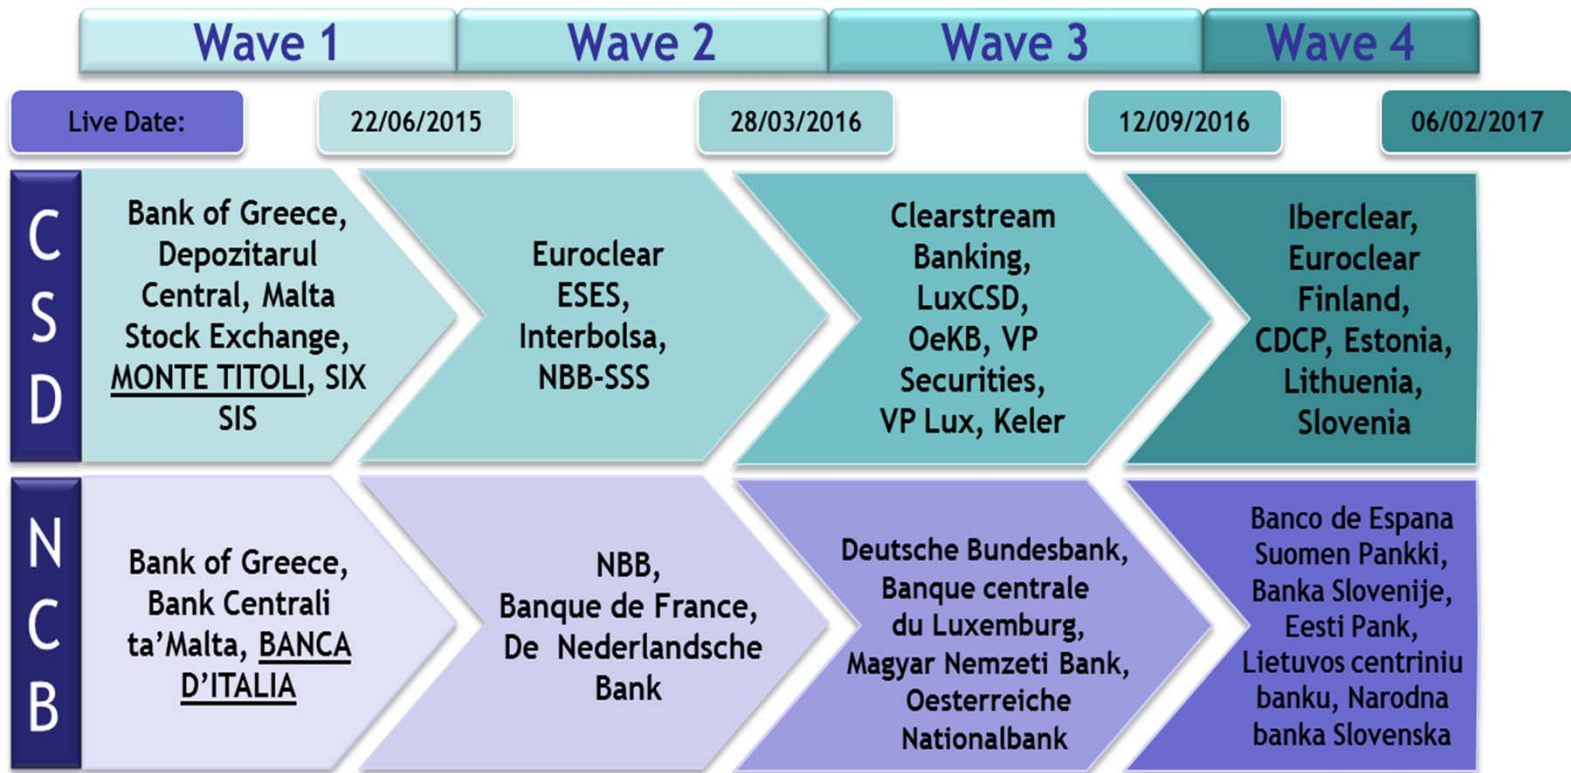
| Wave 1 | Wave 2 | Wave 3 | Wave 4 |
|---|---|---|---|

Live Date: 22/06/2015 28/03/2016 12/09/2016 06/02/2017

| | | | | |
|---|---|---|---|---|
| CSD | Bank of Greece, Depozitarul Central, Malta Stock Exchange, MONTE TITOLI, SIX SIS | Euroclear ESES, Interbolsa, NBB-SSS | Clearstream Banking, LuxCSD, OeKB, VP Securities, VP Lux, Keler | Iberclear, Euroclear Finland, CDCP, Estonia, Lithuenia, Slovenia |
| NCB | Bank of Greece, Bank Centrali ta'Malta, BANCA D'ITALIA | NBB, Banque de France, De Nederlandsche Bank | Deutsche Bundesbank, Banque centrale du Luxemburg, Magyar Nemzeti Bank, Oesterreiche Nationalbank | Banco de Espana Suomen Pankki, Banka Slovenije, Eesti Pank, Lietuvos centriniu banku, Narodna banka Slovenska |